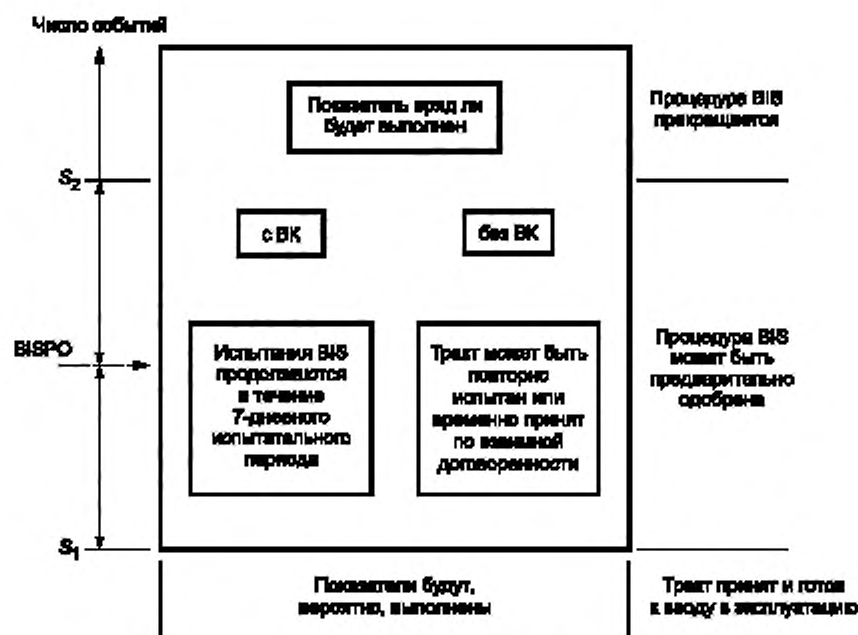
Число событий

Показатель вряд ли будет выполнен

Процедура BIS прекращается

$S_2$

с ВК

без ВК

BISPO

Испытания BIS продолжаются в течение 7-дневного испытательного периода

Тракт может быть повторно испытан или временно принят по взаимной договоренности

Процедура BIS может быть предварительно одобрена

$S_1$

Показатели будут, вероятно, выполнены

Тракт принят и готов к вводу в эксплуатацию